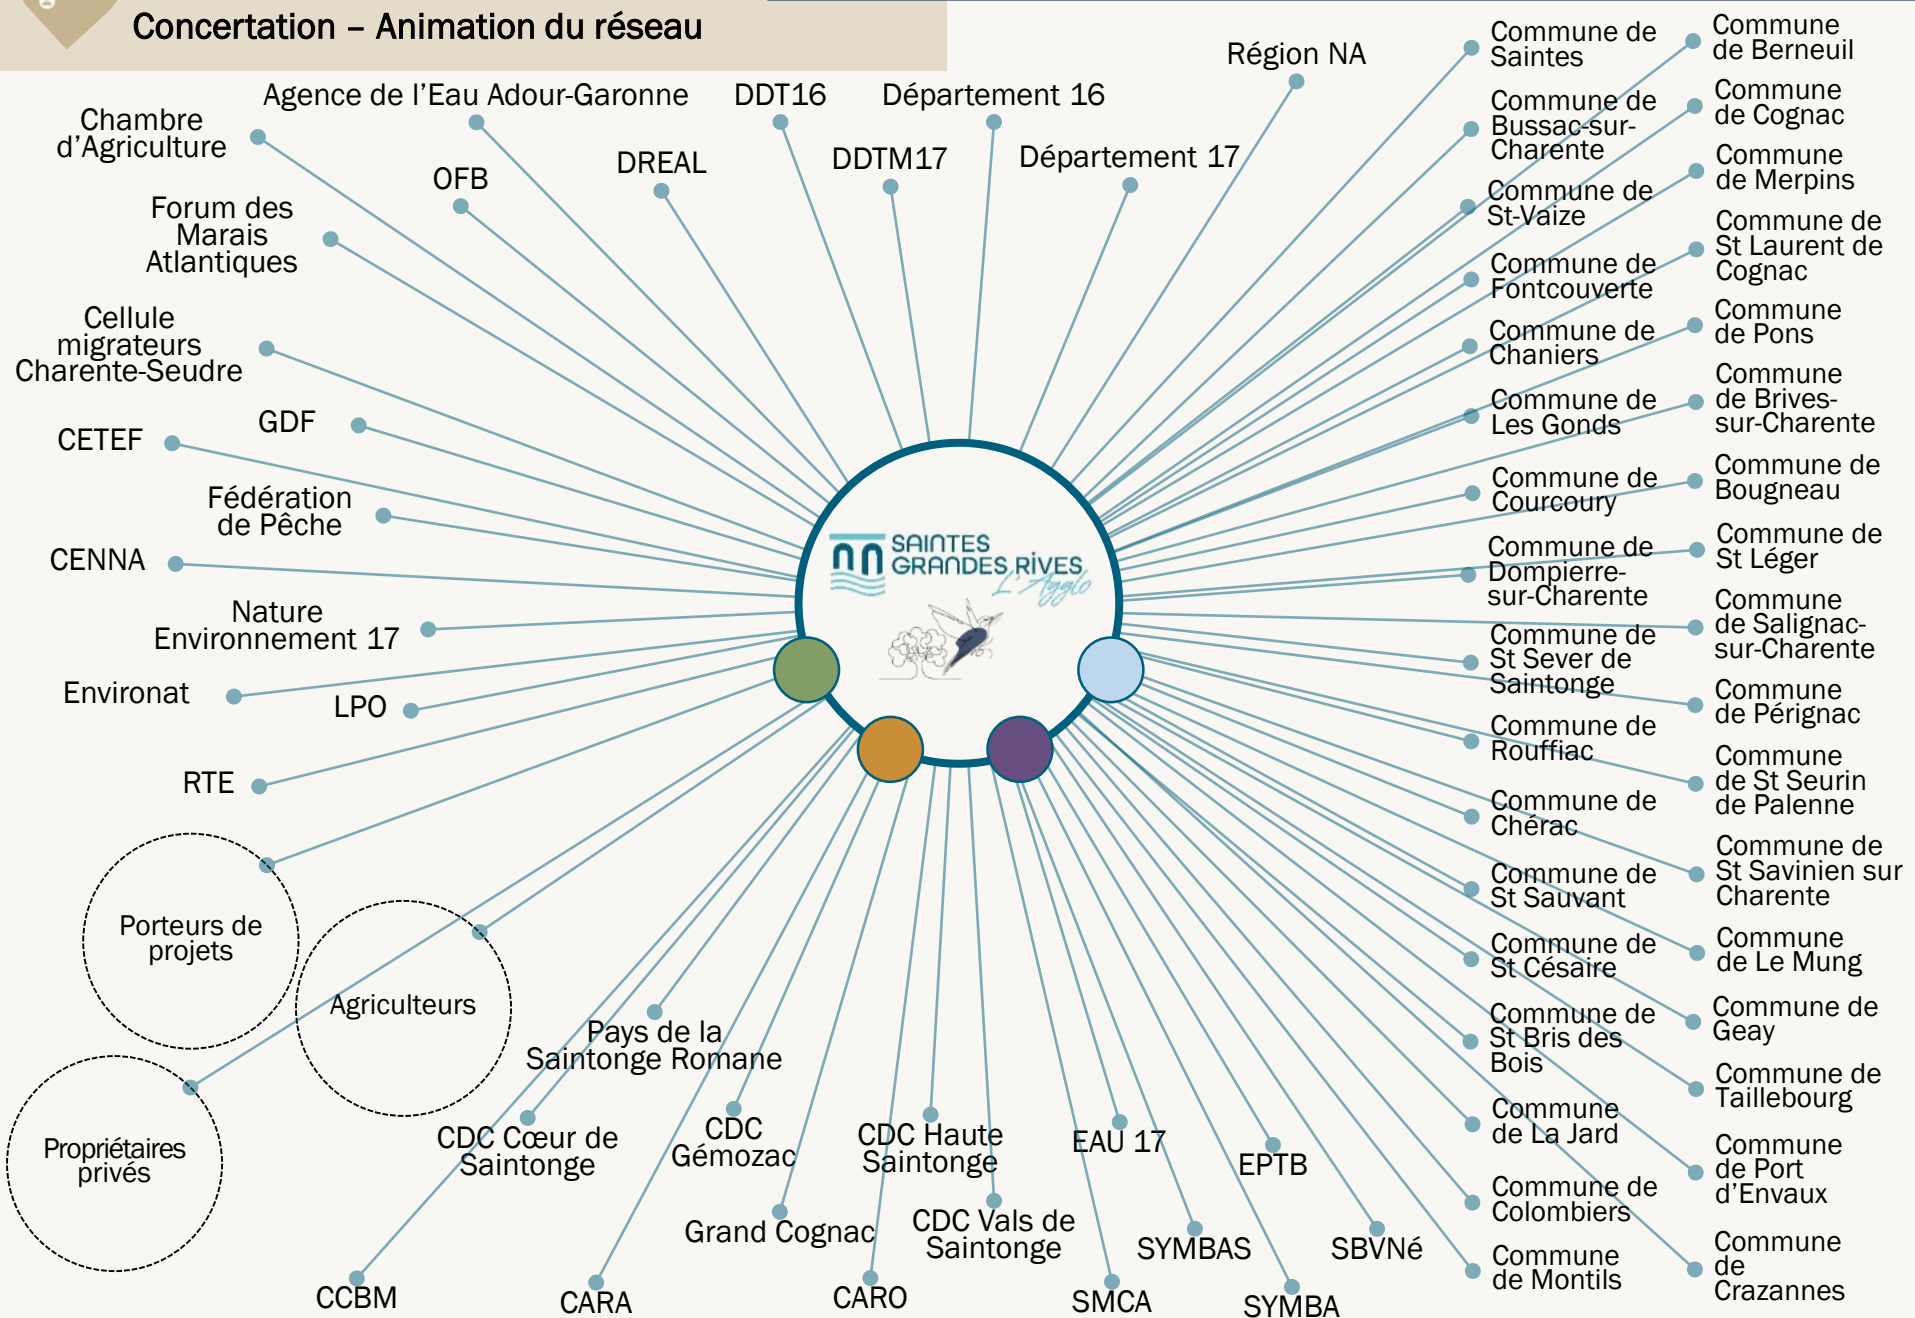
Concertation – Animation du réseau

Chambre d'Agriculture

Agence de l'Eau Adour-Garonne

DDT16

Département 16

Région NA

OFB

DREAL

DDTM17

Département 17

Forum des Marais Atlantiques

Cellule migrateurs Charente-Seudre

GDF

CETEF

Fédération de Pêche

CENNA

Nature Environnement 17

Environat

LPO

RTE

Porteurs de projets

Agriculteurs

Propriétaires privés

Pays de la Saintonge Romane

CDC Cœur de Saintonge

CDC Gémozac

CDC Haute Saintonge

EAU 17

EPTB

Grand Cognac

CDC Vals de Saintonge

SYMBAS

SBVNé

CCBM

CARA

CARO

SMCA

SYMBA

SAINTES GRANDES RIVES L'Agglo

Commune de Saintes

Commune de Bussac-sur-Charente

Commune de St-Vaize

Commune de Fontcouverte

Commune de Chaniers

Commune de Les Gonds

Commune de Courcoury

Commune de Dompierre-sur-Charente

Commune de St Sever de Saintonge

Commune de Rouffiac

Commune de Chérac

Commune de St Sauvant

Commune de St Césaire

Commune de St Bris des Bois

Commune de La Jard

Commune de Colombiers

Commune de Montils

Commune de Berneuil

Commune de Cognac

Commune de Merpins

Commune de St Laurent de Cognac

Commune de Pons

Commune de Brives-sur-Charente

Commune de Bougneau

Commune de St Léger

Commune de Salignac-sur-Charente

Commune de Pérignac

Commune de St Seurin de Palenne

Commune de St Savinien sur Charente

Commune de Le Mung

Commune de Geay

Commune de Taillebourg

Commune de Port d'Envaux

Commune de Crazannes